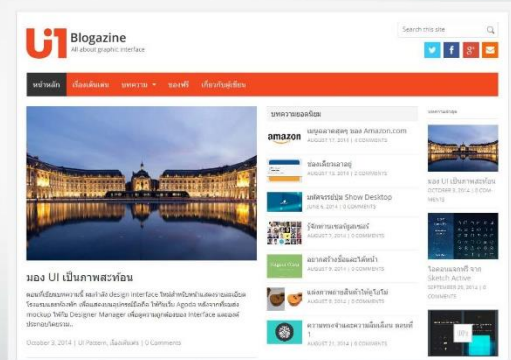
Ui Blogazine
All about graphic interface

Search this site

หน้าหลัก เรื่องเด่นเด่น บทความ ของฟรี เกี่ยวกับผู้เขียน

มอง UI เป็นภาพสะท้อน

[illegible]

October 3, 2014 | UI Pattern, เรื่องเด่นเด่น | 0 Comments

บทความยอดนิยม

amazon
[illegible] Amazon.com
AUGUST 17, 2013 | 3 COMMENTS

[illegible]
AUGUST 10, 2013 | 2 COMMENTS

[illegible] Show Desktop
JUNE 6, 2014 | 0 COMMENTS

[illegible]
AUGUST 7, 2014 | 0 COMMENTS

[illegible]
AUGUST 10, 2014 | 0 COMMENTS

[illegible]
AUGUST 8, 2014 | 0 COMMENTS

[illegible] 1
AUGUST 21, 2014 | 0 COMMENTS

บทความล่าสุด

มอง UI เป็นภาพสะท้อน
OCTOBER 3, 2014 | 0 COMMENTS

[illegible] Sketch Active
SEPTEMBER 20, 2014 | 0 COMMENTS